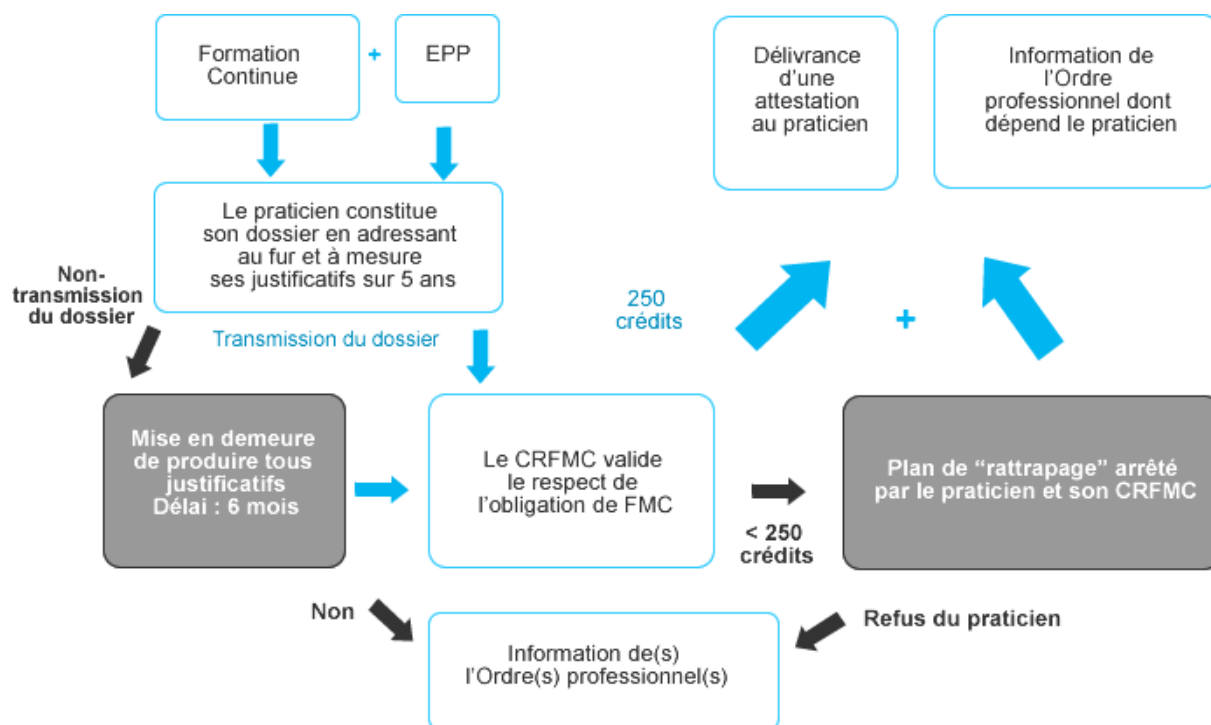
Formation Continue

+

EPP

Délivrance d'une attestation au praticien

Information de l'Ordre professionnel dont dépend le praticien

Le praticien constitue son dossier en adressant au fur et à mesure ses justificatifs sur 5 ans

Non-transmission du dossier

Transmission du dossier

250 crédits

+

Mise en demeure de produire tous justificatifs Délai : 6 mois

Le CRFMC valide le respect de l'obligation de FMC

< 250 crédits

Plan de "rattrapage" arrêté par le praticien et son CRFMC

Non

Refus du praticien

Information de(s) l'Ordre(s) professionnel(s)